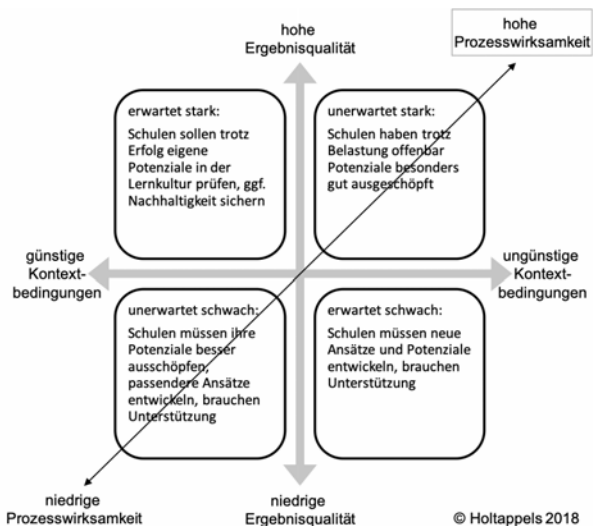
hohe Ergebnisqualität

hohe Prozesswirksamkeit

erwartet stark:

Schulen sollen trotz Erfolg eigene Potenziale in der Lernkultur prüfen, ggf. Nachhaltigkeit sichern

unerwartet stark:

Schulen haben trotz Belastung offenbar Potenziale besonders gut ausgeschöpft

günstige Kontextbedingungen

ungünstige Kontextbedingungen

unerwartet schwach:

Schulen müssen ihre Potenziale besser ausschöpfen, passendere Ansätze entwickeln, brauchen Unterstützung

erwartet schwach:

Schulen müssen neue Ansätze und Potenziale entwickeln, brauchen Unterstützung

niedrige Prozesswirksamkeit

niedrige Ergebnisqualität

© Holtappels 2018